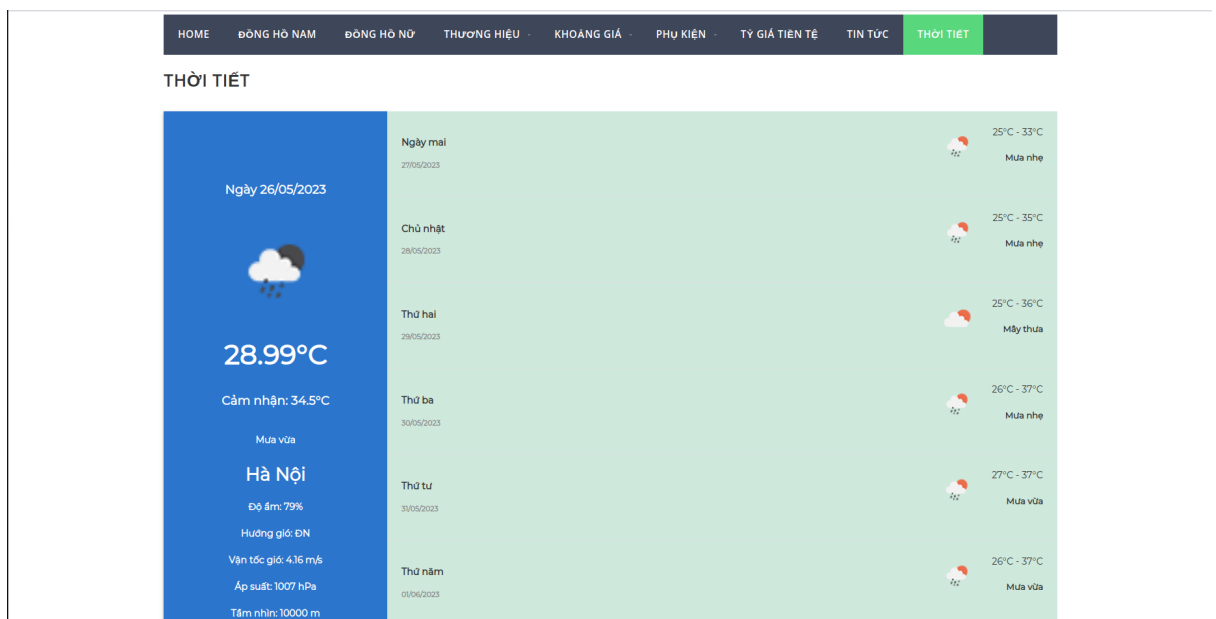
HOME ĐỒNG HỒ NAM ĐỒNG HỒ NỮ THƯƠNG HIỆU KHOẢNG GIÁ PHỤ KIỆN TỶ GIÁ TIỀN TỆ TIN TỨC THỜI TIẾT

THỜI TIẾT

Ngày 26/05/2023

28.99°C

Cảm nhận: 34.5°C

Mưa vừa

Hà Nội

Độ ẩm: 79%

Hướng gió: ĐN

Vận tốc gió: 4.16 m/s

Áp suất: 1007 hPa

Tầm nhìn: 10000 m

Ngày mai
27/05/2023
25°C - 33°C
Mưa nhẹ

Chủ nhật
28/05/2023
25°C - 35°C
Mưa nhẹ

Thứ hai
29/05/2023
25°C - 36°C
Mây thưa

Thứ ba
30/05/2023
26°C - 37°C
Mưa nhẹ

Thứ tư
31/05/2023
27°C - 37°C
Mưa vừa

Thứ năm
01/06/2023
26°C - 37°C
Mưa vừa